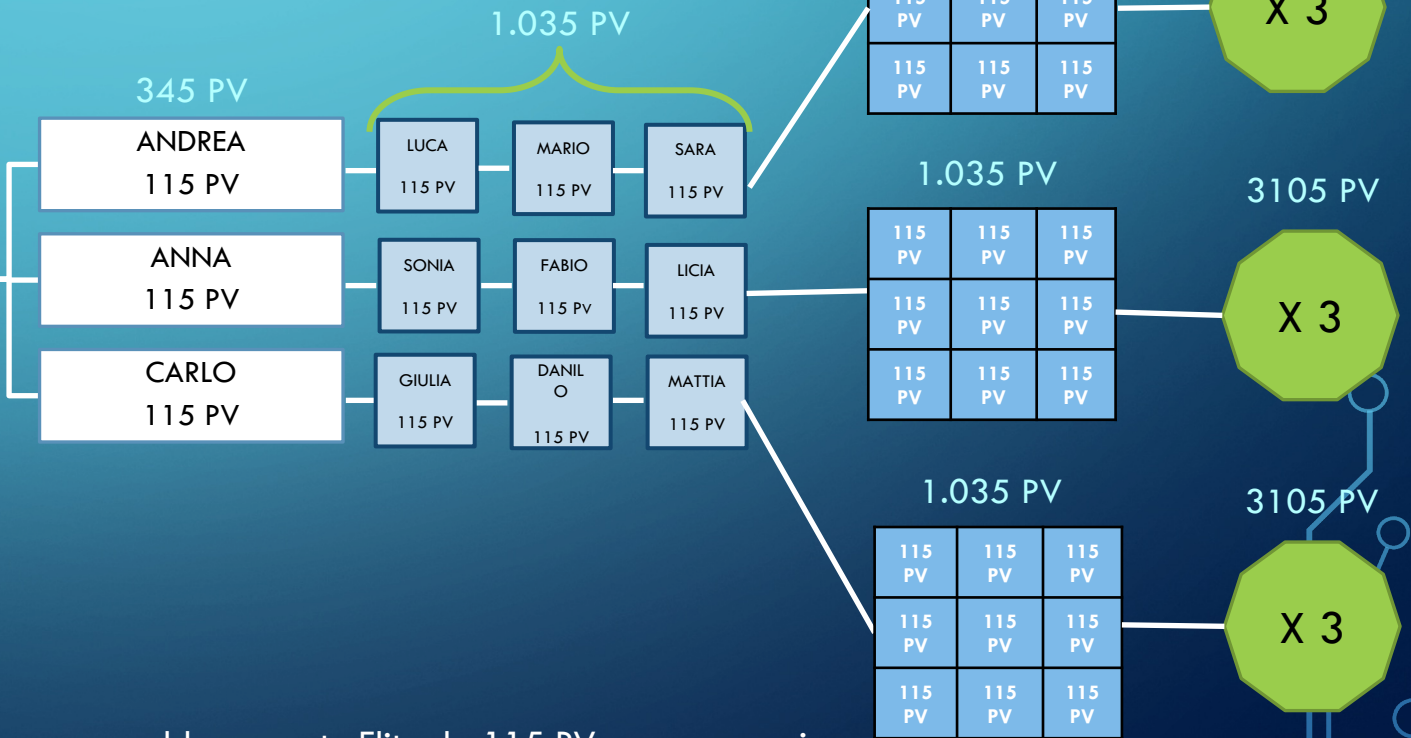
1.035 PV

345 PV

ANDREA
115 PV

ANNA
115 PV

CARLO
115 PV

LUCA
115 PV

MARIO
115 PV

SARA
115 PV

SONIA
115 PV

FABIO
115 Pv

LICIA
115 PV

GIULIA
115 PV

DANIL
O
115 PV

MATTIA
115 PV

| 115 PV | 115 PV | 115 PV |
|---|---|---|
| 115 PV | 115 PV | 115 PV |

X 3

1.035 PV

3105 PV

| 115 PV | 115 PV | 115 PV |
|---|---|---|
| 115 PV | 115 PV | 115 PV |
| 115 PV | 115 PV | 115 PV |

X 3

1.035 PV

3105 PV

| 115 PV | 115 PV | 115 PV |
|---|---|---|
| 115 PV | 115 PV | 115 PV |
| 115 PV | 115 PV | 115 PV |

X 3

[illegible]